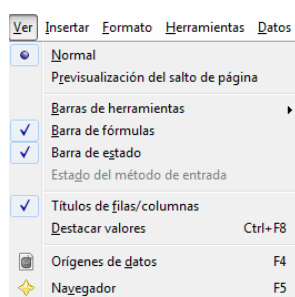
Ver Insertar Formato Herramientas Datos

Normal
Previsualización del salto de página
Barras de herramientas
Barra de fórmulas
Barra de estado
Estado del método de entrada
Títulos de filas/columnas
Destacar valores Ctrl+F8
Orígenes de datos F4
Navegador F5